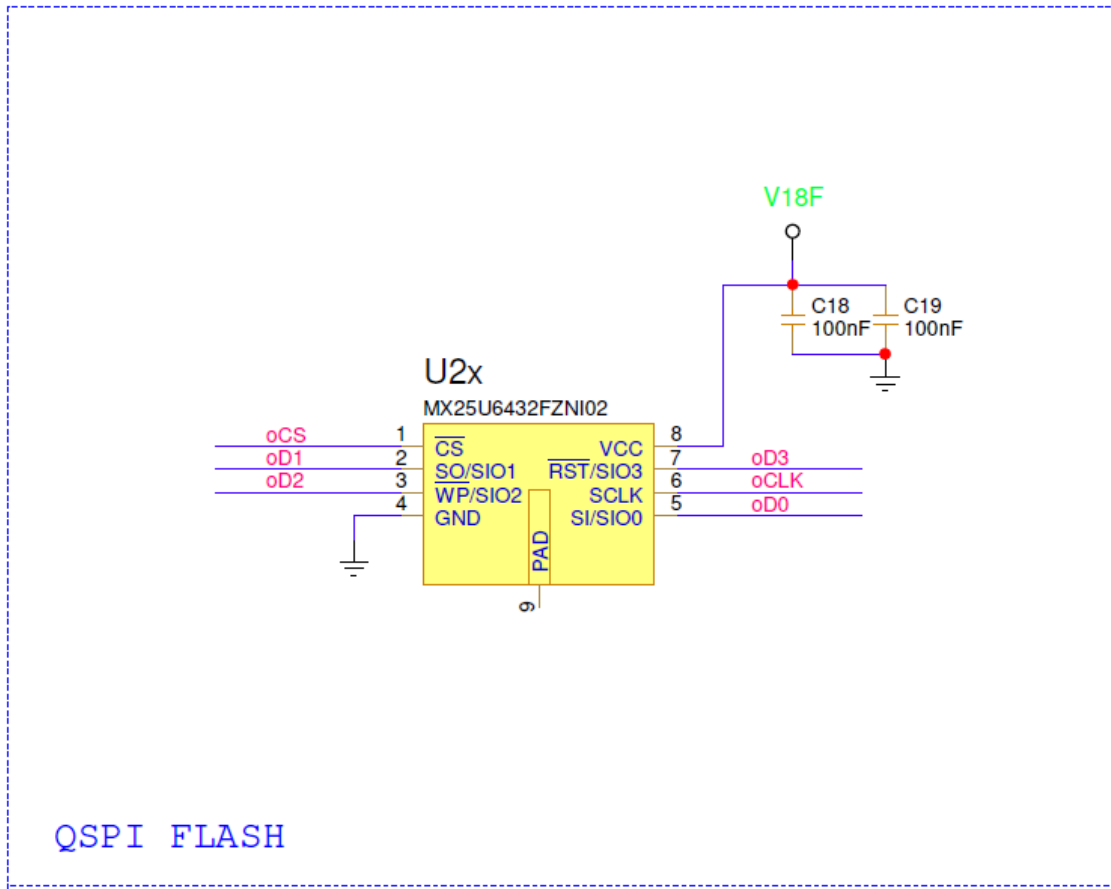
V18F

C18
100nF

C19
100nF

U2x
MX25U6432FZNI02

oCS 1 $\overline{CS}$
oD1 2 $\overline{SO}$/SIO1
oD2 3 $\overline{WP}$/SIO2
4 GND

VCC 8
$\overline{RST}$/SIO3 7 oD3
SCLK 6 oCLK
SI/SIO0 5 oD0

PAD
9

QSPI FLASH